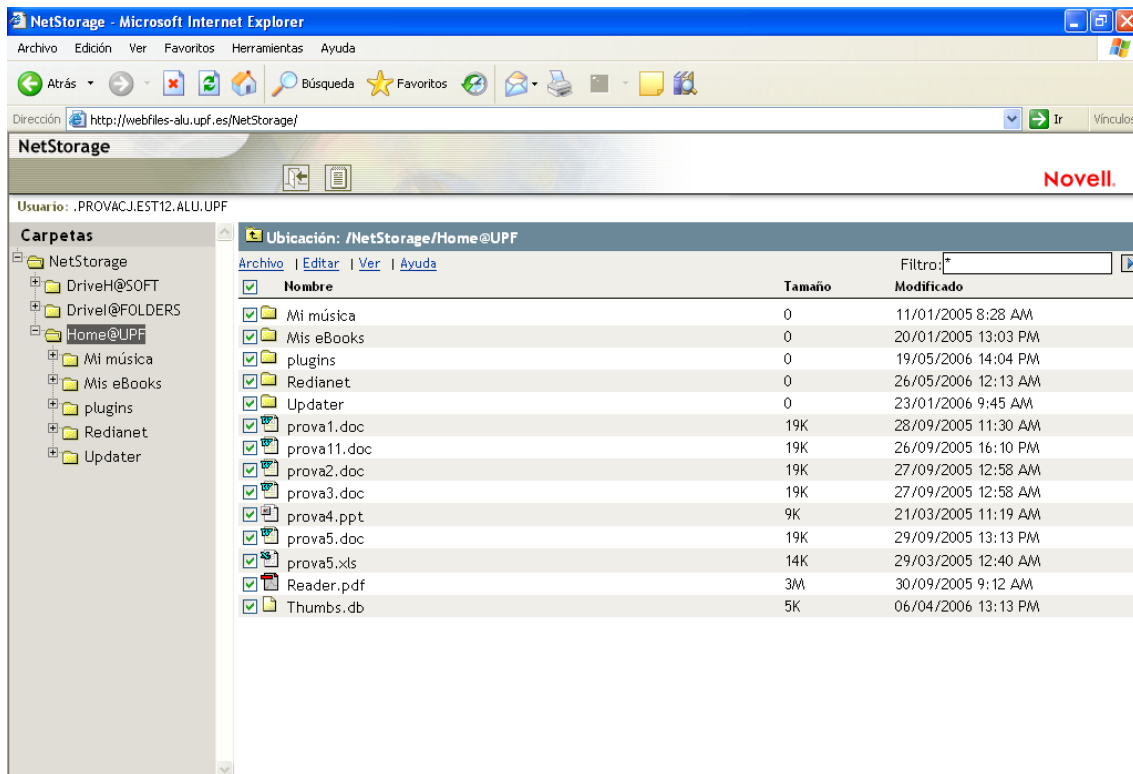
NetStorage - Microsoft Internet Explorer

Archivo Edición Ver Favoritos Herramientas Ayuda

Atrás Búsqueda Favoritos

Dirección http://webfiles-alu.upf.es/NetStorage/ Ir Vínculos

NetStorage

Novell.

Usuario: .PROVACJ.EST12.ALU.UPF

Carpetas

NetStorage
DriveH@SOFT
DriveI@FOLDERS
Home@UPF
Mi música
Mis eBooks
plugins
Redianet
Updater

Ubicación: /NetStorage/Home@UPF

Archivo | Editar | Ver | Ayuda

Filtro: *

| Nombre | Tamaño | Modificado |
|---|---|---|
| Mi música | 0 | 11/01/2005 8:28 AM |
| Mis eBooks | 0 | 20/01/2005 13:03 PM |
| plugins | 0 | 19/05/2006 14:04 PM |
| Redianet | 0 | 26/05/2006 12:13 AM |
| Updater | 0 | 23/01/2006 9:45 AM |
| prova1.doc | 19K | 28/09/2005 11:30 AM |
| prova11.doc | 19K | 26/09/2005 16:10 PM |
| prova2.doc | 19K | 27/09/2005 12:58 AM |
| prova3.doc | 19K | 27/09/2005 12:58 AM |
| prova4.ppt | 9K | 21/03/2005 11:19 AM |
| prova5.doc | 19K | 29/09/2005 13:13 PM |
| prova5.xls | 14K | 29/03/2005 12:40 AM |
| Reader.pdf | 3M | 30/09/2005 9:12 AM |
| Thumbs.db | 5K | 06/04/2006 13:13 PM |